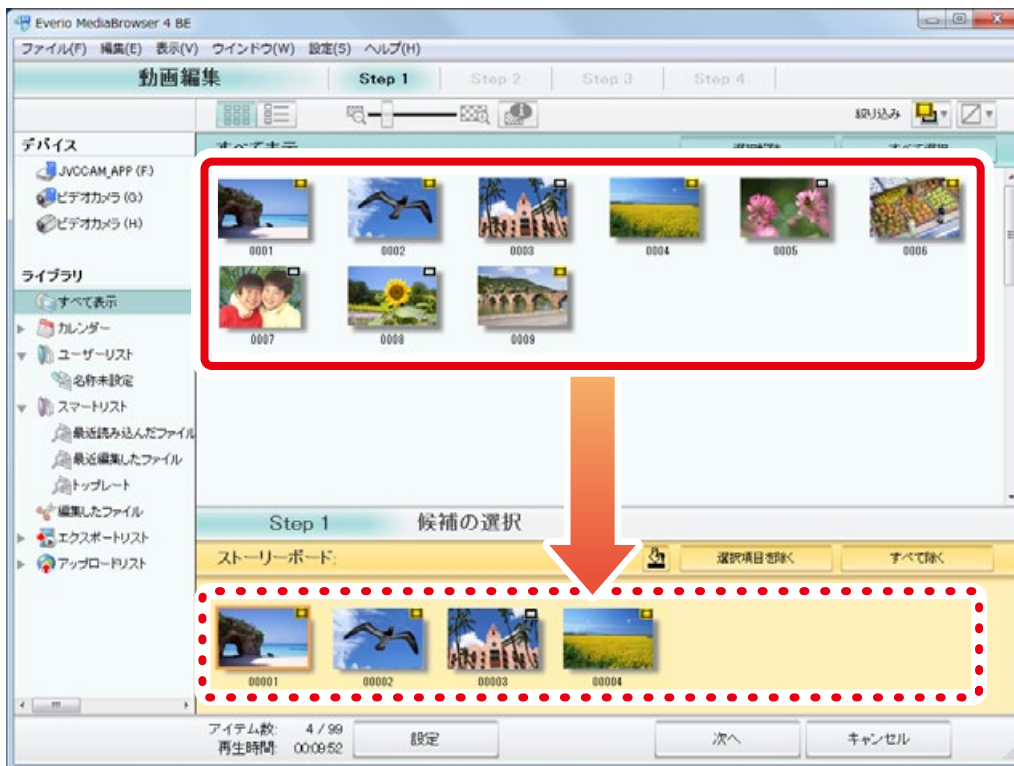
Everio MediaBrowser 4 BE

ファイル(F) 編集(E) 表示(V) ウインドウ(W) 設定(S) ヘルプ(H)

動画編集 Step 1 Step 2 Step 3 Step 4

絞り込み

デバイス
JVCCAM_APP (F:)
ビデオカメラ (G:)
ビデオカメラ (H:)

ライブラリ
すべて表示
カレンダー
ユーザーリスト
名称未設定
スマートリスト
最近読み込んだファイル
最近編集したファイル
トップレート
編集したファイル
エクスポートリスト
アップロードリスト

すべて表示 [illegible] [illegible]

0001 0002 0003 0004 0005 0006
0007 0008 0009

Step 1 候補の選択

ストーリーボード: 選択項目を除く すべて除く

00001 00002 00003 00004

アイテム数: 4 / 99
再生時間: 00:08:52
設定 次へ キャンセル